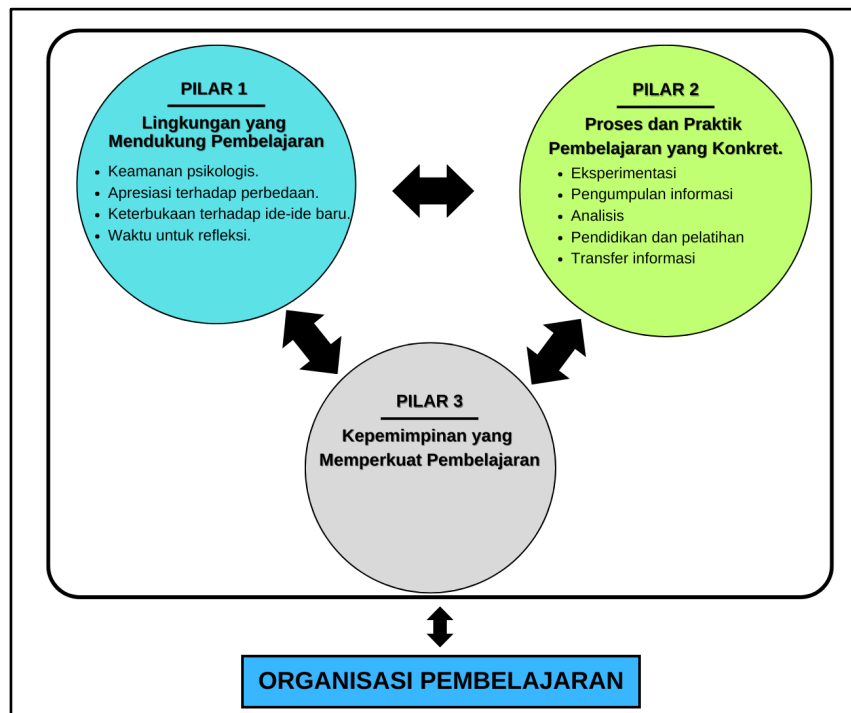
PILAR 1

Lingkungan yang Mendukung Pembelajaran

- Keamanan psikologis.
- Apresiasi terhadap perbedaan.
- Keterbukaan terhadap ide-ide baru.
- Waktu untuk refleksi.

PILAR 2

Proses dan Praktik Pembelajaran yang Konkret.

- Eksperimentasi
- Pengumpulan informasi
- Analisis
- Pendidikan dan pelatihan
- Transfer informasi

PILAR 3

Kepemimpinan yang Memperkuat Pembelajaran

ORGANISASI PEMBELAJARAN